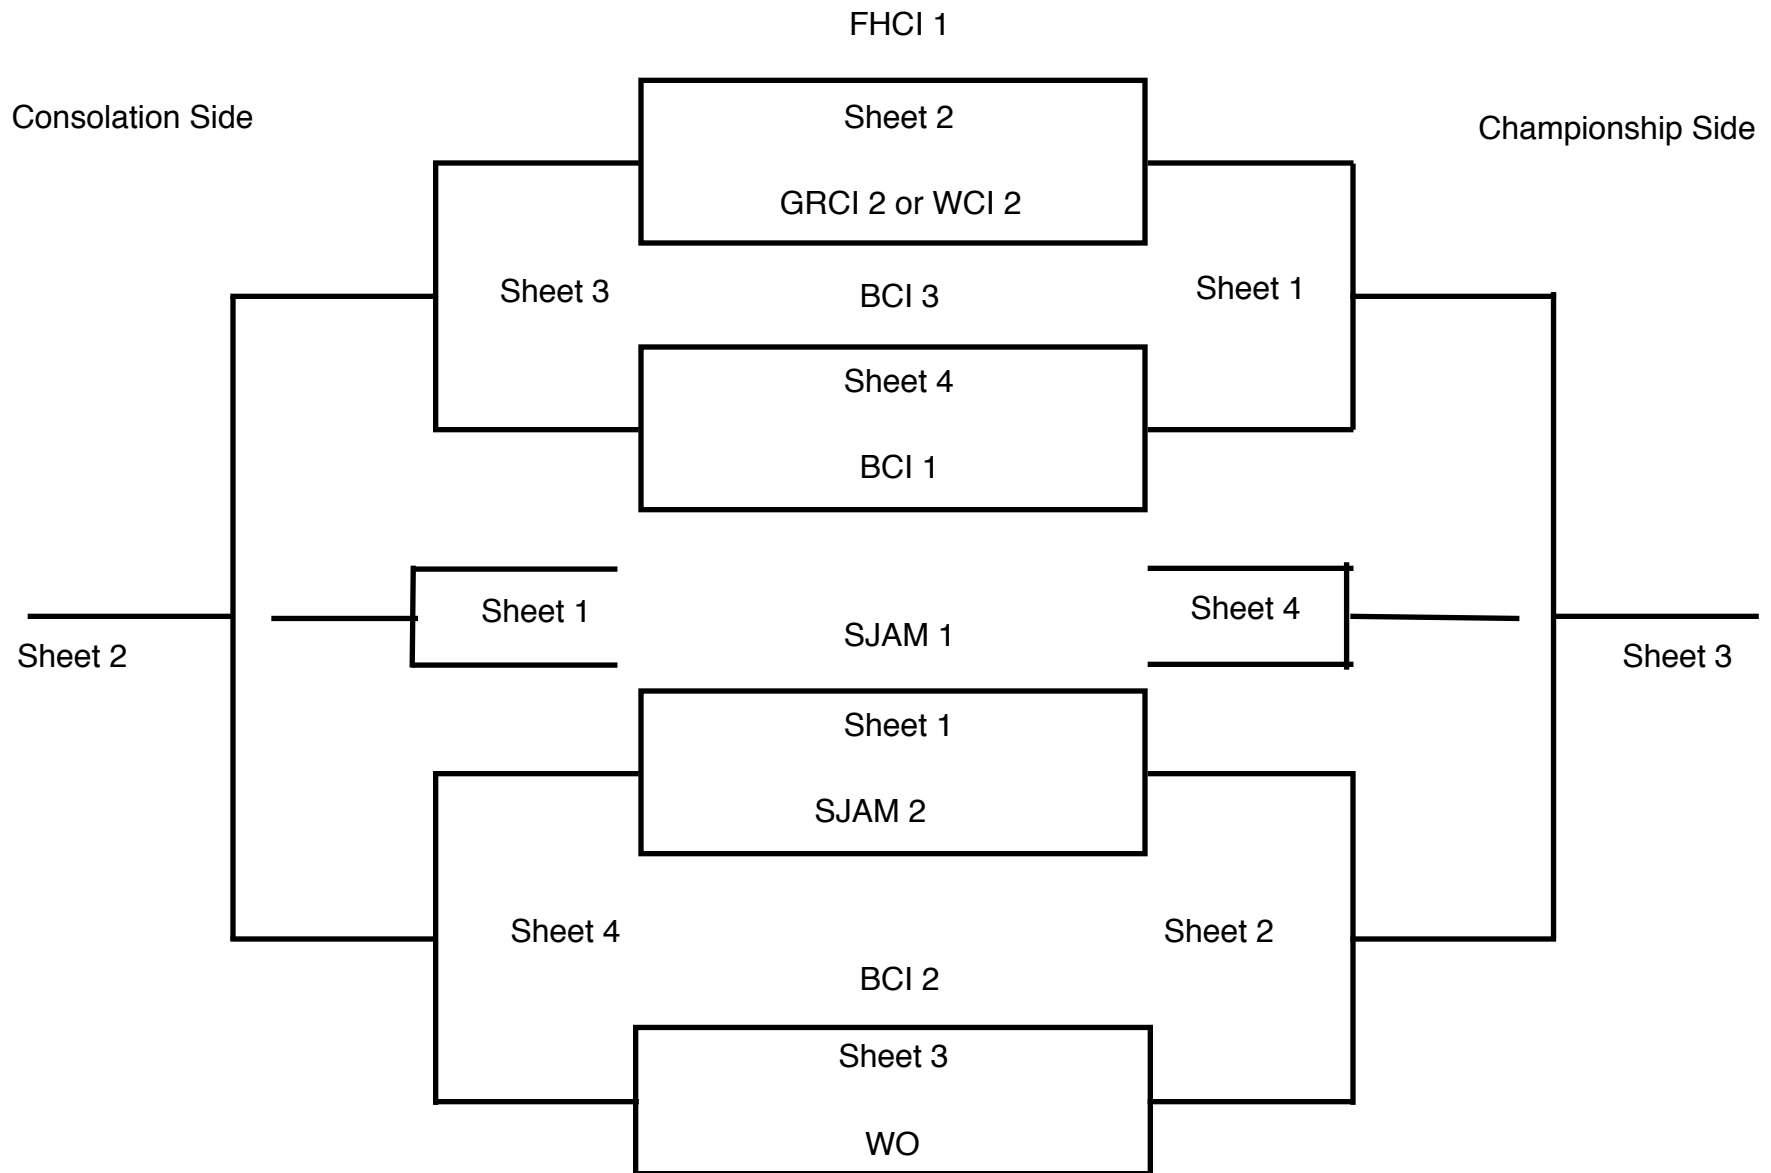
FHCI 1

Consolation Side

Championship Side

Sheet 2

GRCI 2 or WCI 2

Sheet 3

BCI 3

Sheet 1

Sheet 4

BCI 1

Sheet 1

SJAM 1

Sheet 4

Sheet 2

Sheet 3

Sheet 1

SJAM 2

Sheet 4

Sheet 2

BCI 2

Sheet 3

WO